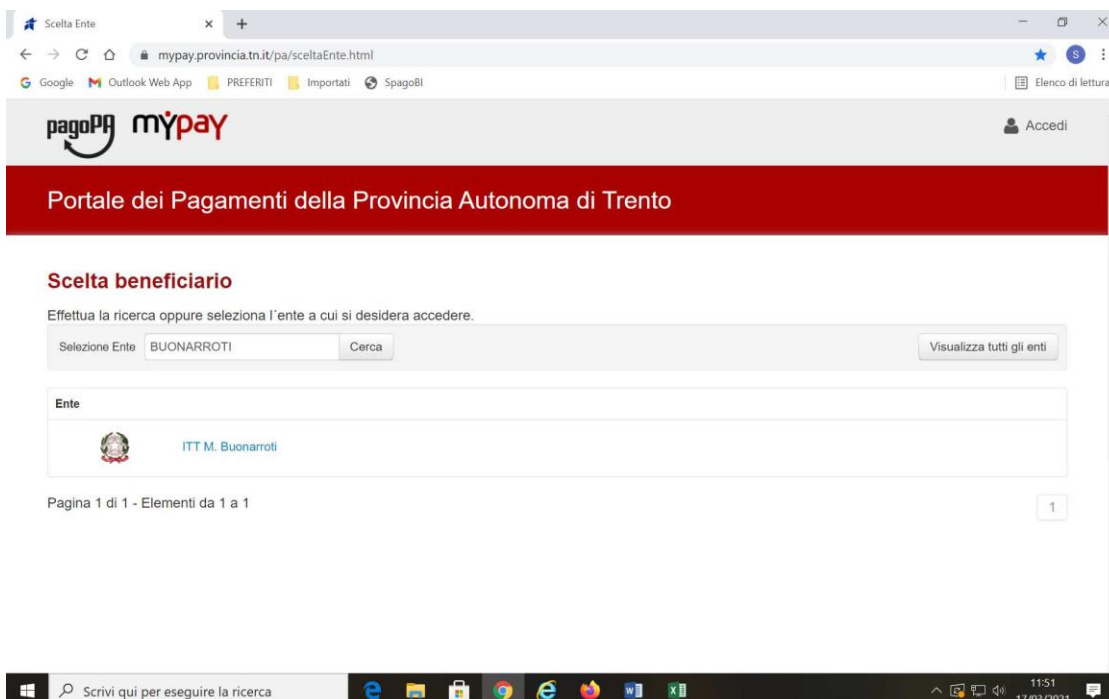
Scelta Ente
mypay.provincia.tn.it/pa/sceltaEnte.html
Google Outlook Web App PREFERITI Importati SpagoBI
Elenco di lettura

pagoPA myPay
Accedi

Portale dei Pagamenti della Provincia Autonoma di Trento

Scelta beneficiario

Effettua la ricerca oppure seleziona l´ente a cui si desidera accedere.

Selezione Ente BUONARROTI Cerca
Visualizza tutti gli enti

Ente

ITT M. Buonarroti

Pagina 1 di 1 - Elementi da 1 a 1

1

Scrivi qui per eseguire la ricerca
11:51
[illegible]